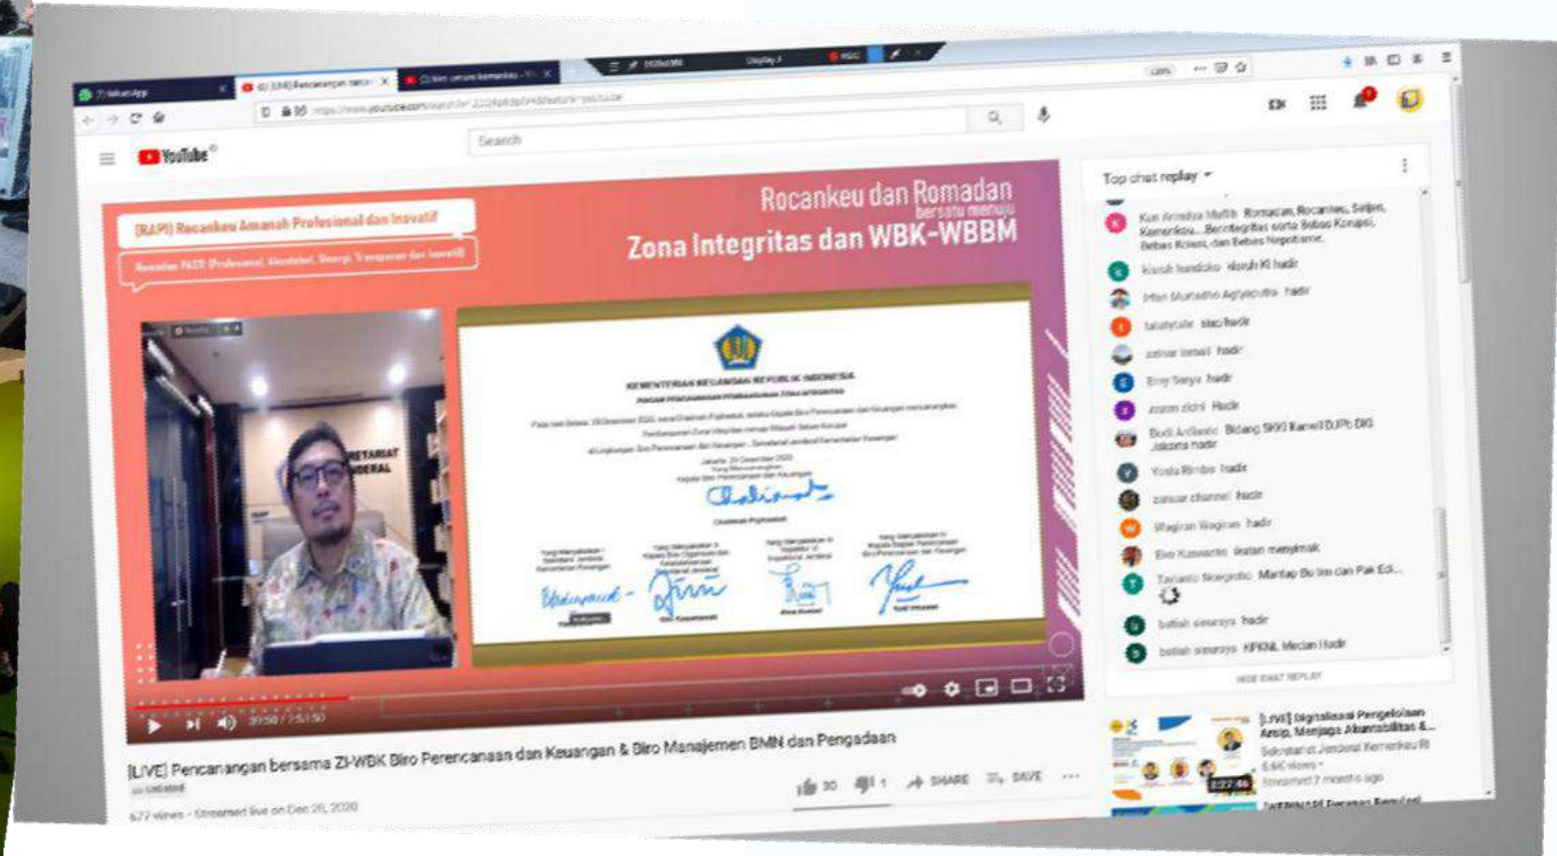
YouTube

Search

Rocankeu dan Romadan bersatu menuju

Zona Integritas dan WBK-WBBM

[RAPI] Rocankeu Amanah Profesional dan Inovatif

KEMENTERIAN KEUANGAN REPUBLIK INDONESIA

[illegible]

Top chat replay

Kun Arindya Mutlib Romadan, Rocankeu, Setjen, Kemenkeu... Berintegritas serta Bebas Korupsi, Bebas Kolusi, dan Bebas Nepotisme.

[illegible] hadir

Intan Murtadho Agiyanto hadir

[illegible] siap hadir

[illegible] hadir

Erny Surya hadir

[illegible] Hadir

Budi Ardianto Bidang SKKI Kanwil DJPb DKI Jakarta hadir

Yosia Rimba hadir

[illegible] channel hadir

Wagiran Wagiran hadir

Eko Kuswanto ikatan menyimak

Taruno Noegroho Mantap Bu Ibu dan Pak Edi...

batiah sinuraya hadir

batiah sinuraya KPKNL Medan Hadir

HIDE CHAT REPLAY

39:50 / 1:51:50

[LIVE] Pencanangan bersama ZI-WBK Biro Perencanaan dan Keuangan & Biro Manajemen BMN dan Pengadaan

677 views • Streamed live on Dec 29, 2020

30 1 SHARE SAVE

[LIVE] Digitalisasi Pengelolaan Arsip, Menjaga Akuntabilitas &...

Sekretariat Jenderal Kemenkeu RI

5.6K views •

Streamed 7 months ago

2:22:46